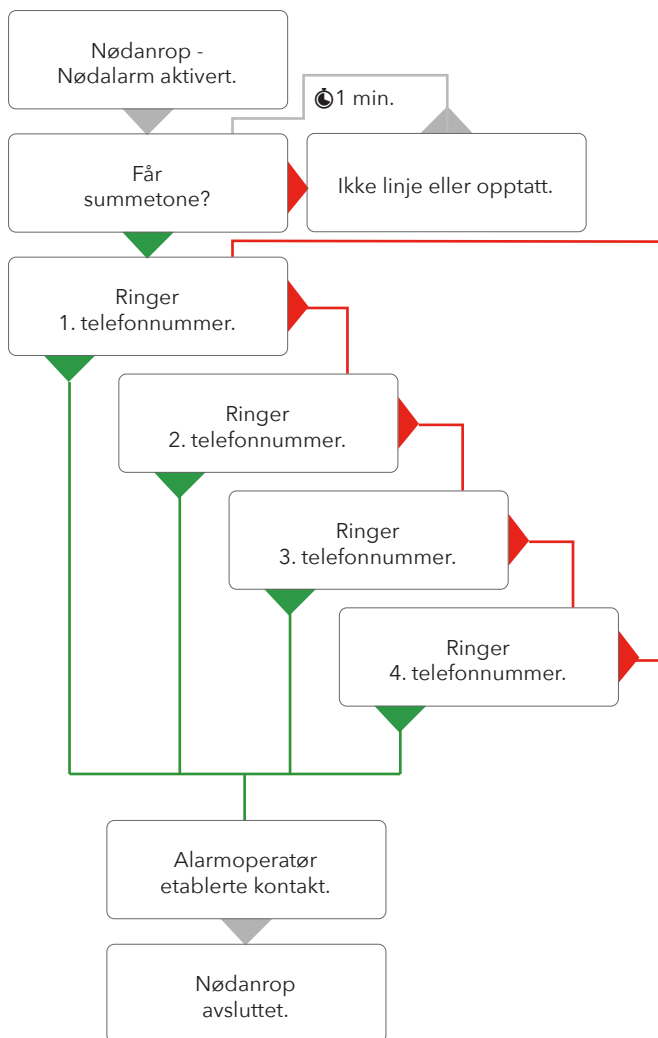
Nødanrop - Nødalarm aktivert.

1 min.

Får summetone?

Ikke linje eller opptatt.

Ringer 1. telefonnummer.

Ringer 2. telefonnummer.

Ringer 3. telefonnummer.

Ringer 4. telefonnummer.

Alarmoperatør etablerte kontakt.

Nødanrop avsluttet.